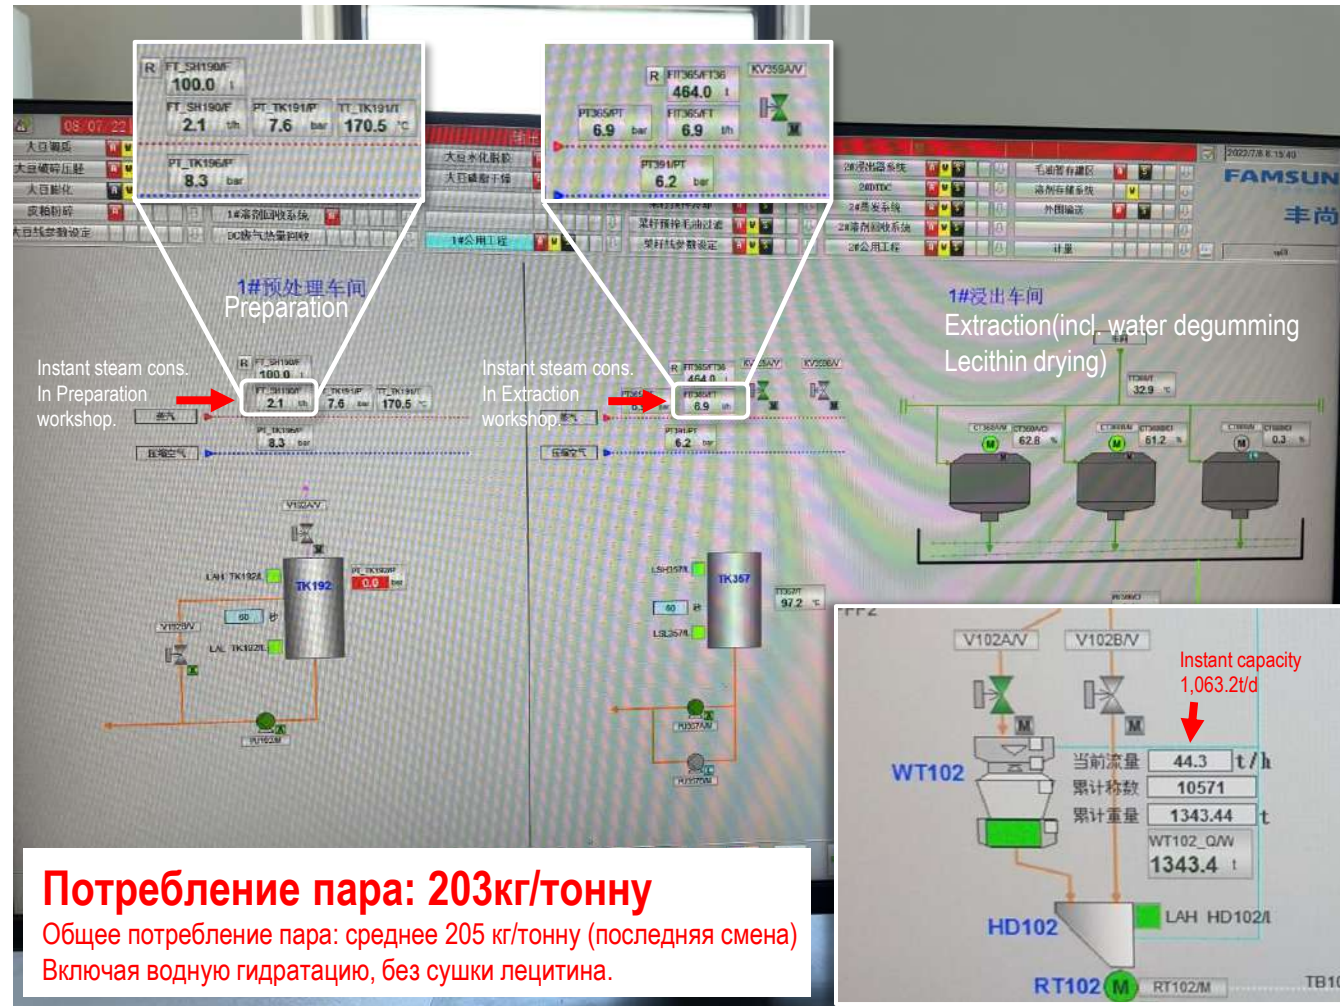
R FT_SH190/F
100.0 t
FT_SH190/F 2.1 t/h
PT_TK191/P 7.6 bar
TT_TK191/T 170.5 °C
PT_TK196/P 8.3 bar

R FT365/FT36 464.0 t
KV359A/V
PT365/PT 6.9 bar
FT365/FT 6.9 t/h
PT391/PT 6.2 bar

08:07:22
FAMSUN
丰尚

1#预处理车间
Preparation

Instant steam cons. In Preparation workshop.

Instant steam cons. In Extraction workshop.

1#浸出车间
Extraction(incl. water degumming Lecithin drying)

V102A/V
V102B/V
Instant capacity 1,063.2t/d
WT102
当前流量 44.3 t/h
累计称数 10571
累计重量 1343.44 t
WT102_Q/W
1343.4 t
HD102
LAH HD102/I
RT102 M RT102/M
TB10

TK192
TK357
0.0
97.2
32.9
62.8
61.2
0.3

Потребление пара: 203кг/тонну
Общее потребление пара: среднее 205 кг/тонну (последняя смена)
Включая водную гидратацию, без сушки лецитина.